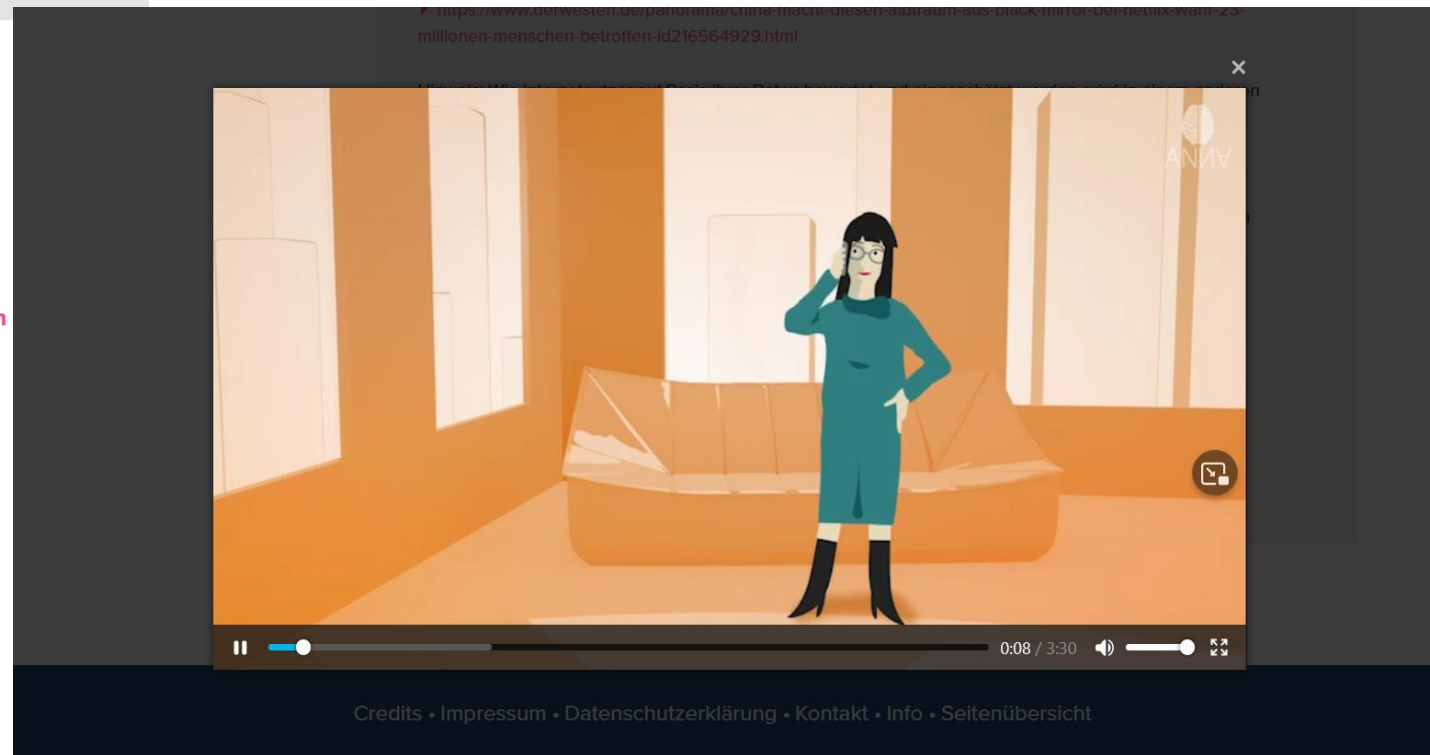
https://www.derwesten.de/panorama/china-macht-diesen-albtraum-aus-black-mirror-bei-netflix-wahr-23-millionen-menschen-betroffen-id216564929.html

×

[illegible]

ANNA

0:08 / 3:30

Credits • Impressum • Datenschutzerklärung • Kontakt • Info • Seitenübersicht